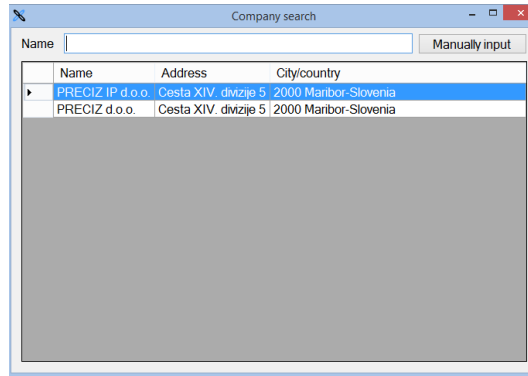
Company search

Name

Manually input

| | Name | Address | City/country |
|---|---|---|---|
| ▸ | PRECIZ IP d.o.o. | Cesta XIV. divizije 5 | 2000 Maribor-Slovenia |
| | PRECIZ d.o.o. | Cesta XIV. divizije 5 | 2000 Maribor-Slovenia |